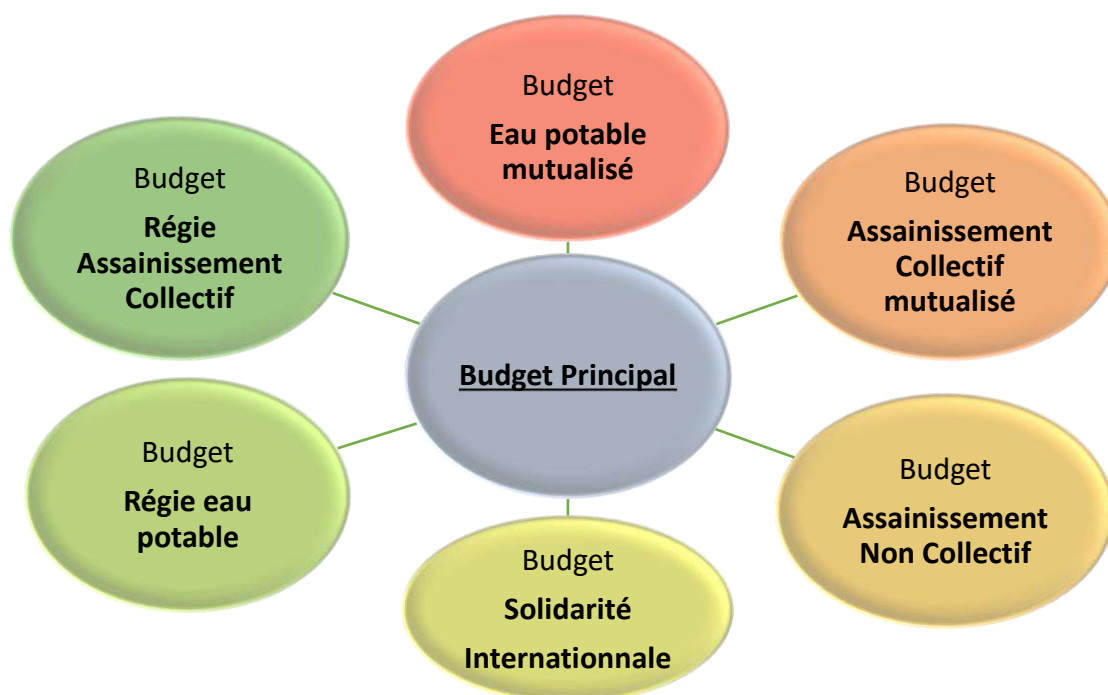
Budget
Eau potable mutualisé

Budget
Régie Assainissement Collectif

Budget
Assainissement Collectif mutualisé

Budget Principal

Budget
Régie eau potable

Budget
Assainissement Non Collectif

Budget
Solidarité Internationnale